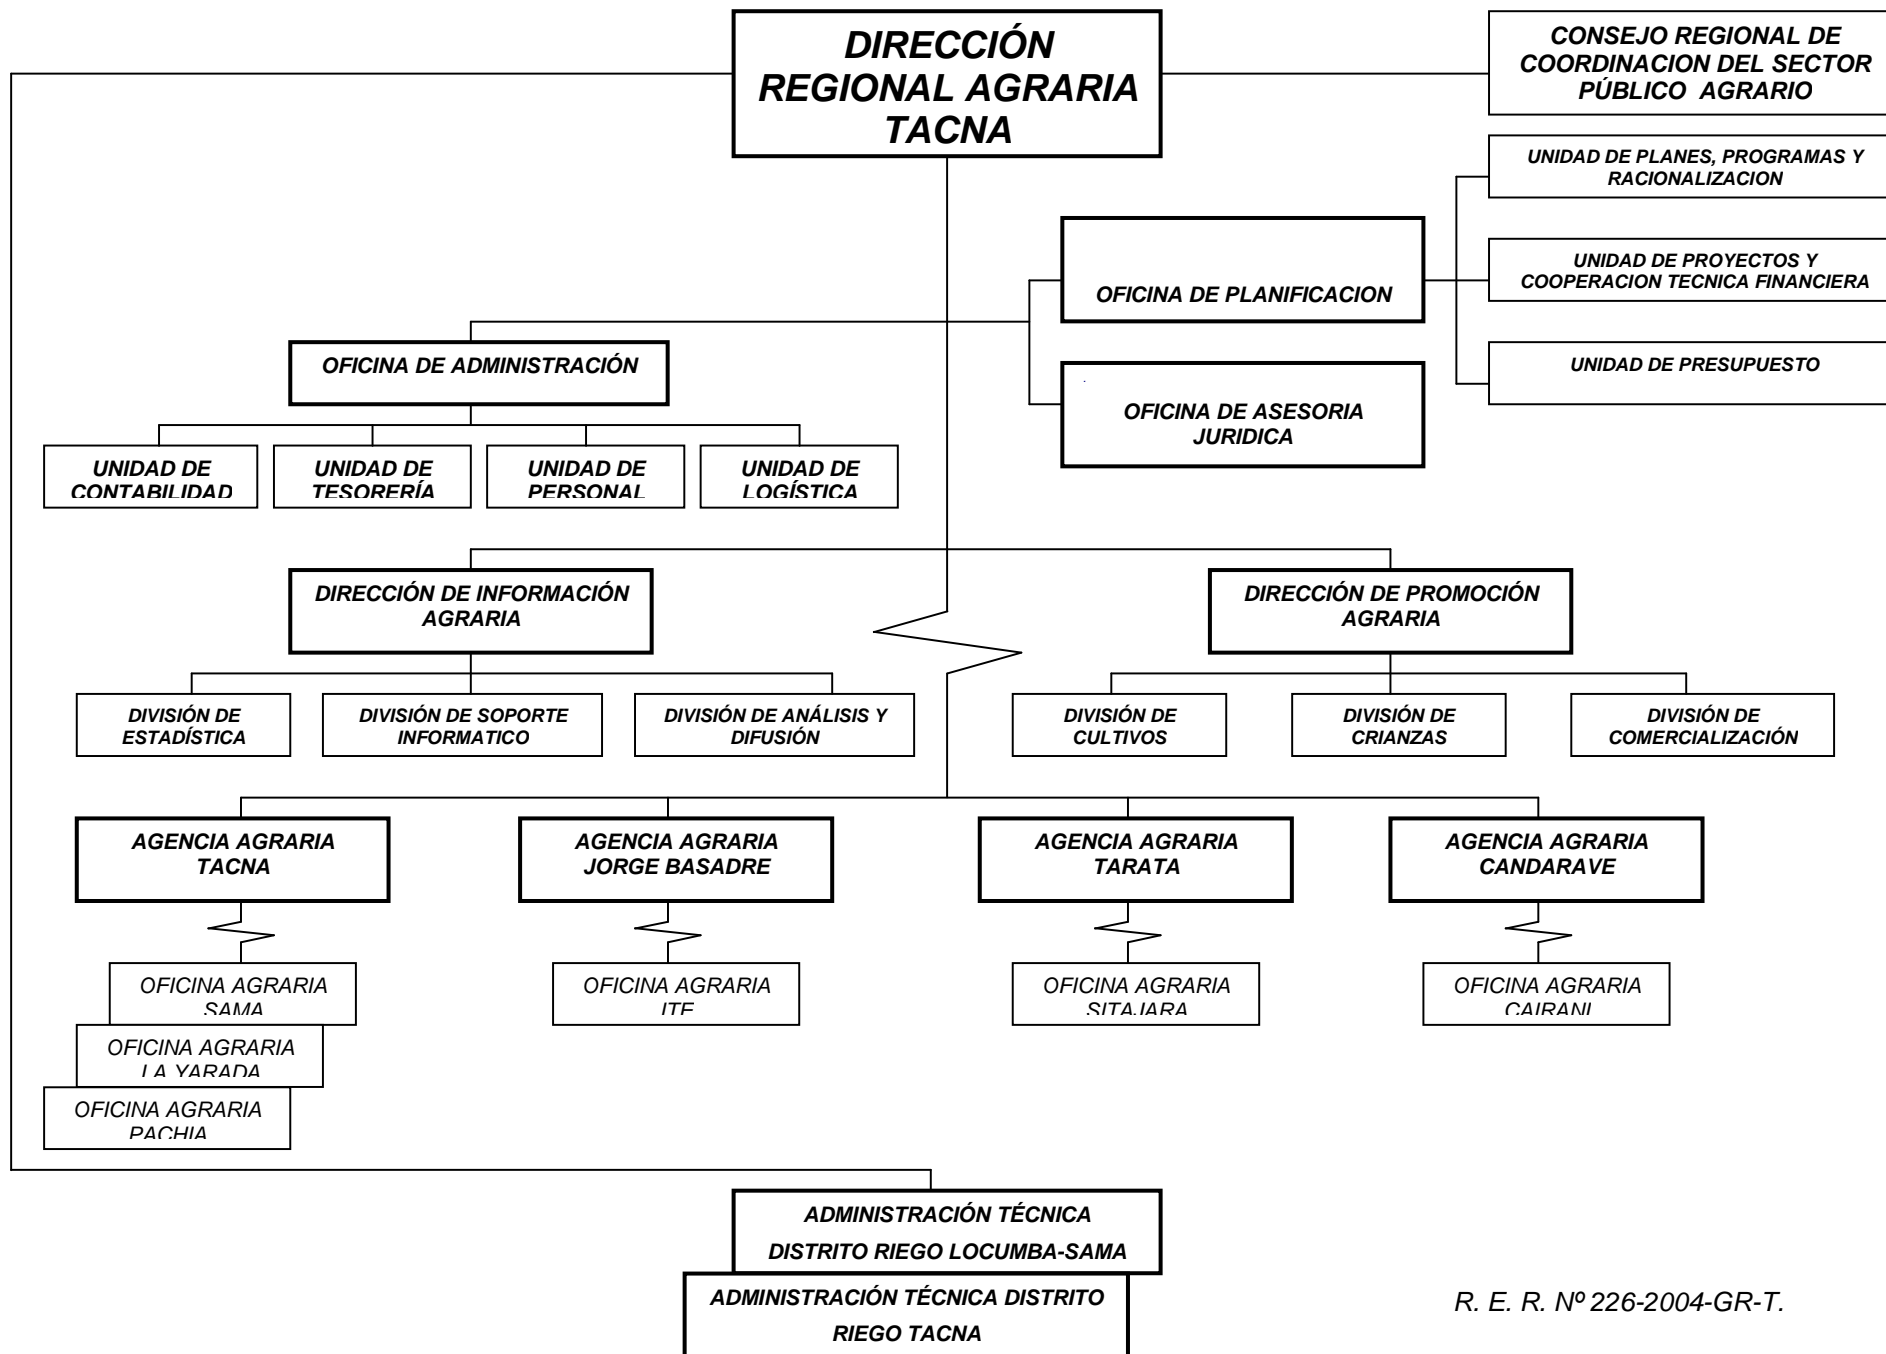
DIRECCIÓN REGIONAL AGRARIA TACNA

CONSEJO REGIONAL DE COORDINACION DEL SECTOR PÚBLICO AGRARIO

UNIDAD DE PLANES, PROGRAMAS Y RACIONALIZACION

UNIDAD DE PROYECTOS Y COOPERACION TECNICA FINANCIERA

UNIDAD DE PRESUPUESTO

OFICINA DE PLANIFICACION

OFICINA DE ASESORIA JURIDICA

OFICINA DE ADMINISTRACIÓN

UNIDAD DE CONTABILIDAD

UNIDAD DE TESORERÍA

UNIDAD DE PERSONAL

UNIDAD DE LOGÍSTICA

DIRECCIÓN DE INFORMACIÓN AGRARIA

DIVISIÓN DE ESTADÍSTICA

DIVISIÓN DE SOPORTE INFORMATICO

DIVISIÓN DE ANÁLISIS Y DIFUSIÓN

DIRECCIÓN DE PROMOCIÓN AGRARIA

DIVISIÓN DE CULTIVOS

DIVISIÓN DE CRIANZAS

DIVISIÓN DE COMERCIALIZACIÓN

AGENCIA AGRARIA TACNA

AGENCIA AGRARIA JORGE BASADRE

AGENCIA AGRARIA TARATA

AGENCIA AGRARIA CANDARAVE

OFICINA AGRARIA SAMA

OFICINA AGRARIA LA YARADA

OFICINA AGRARIA PACHIA

OFICINA AGRARIA ITE

OFICINA AGRARIA SITAJARA

OFICINA AGRARIA CAIRANI

ADMINISTRACIÓN TÉCNICA DISTRITO RIEGO LOCUMBA-SAMA

ADMINISTRACIÓN TÉCNICA DISTRITO RIEGO TACNA

R. E. R. Nº 226-2004-GR-T.